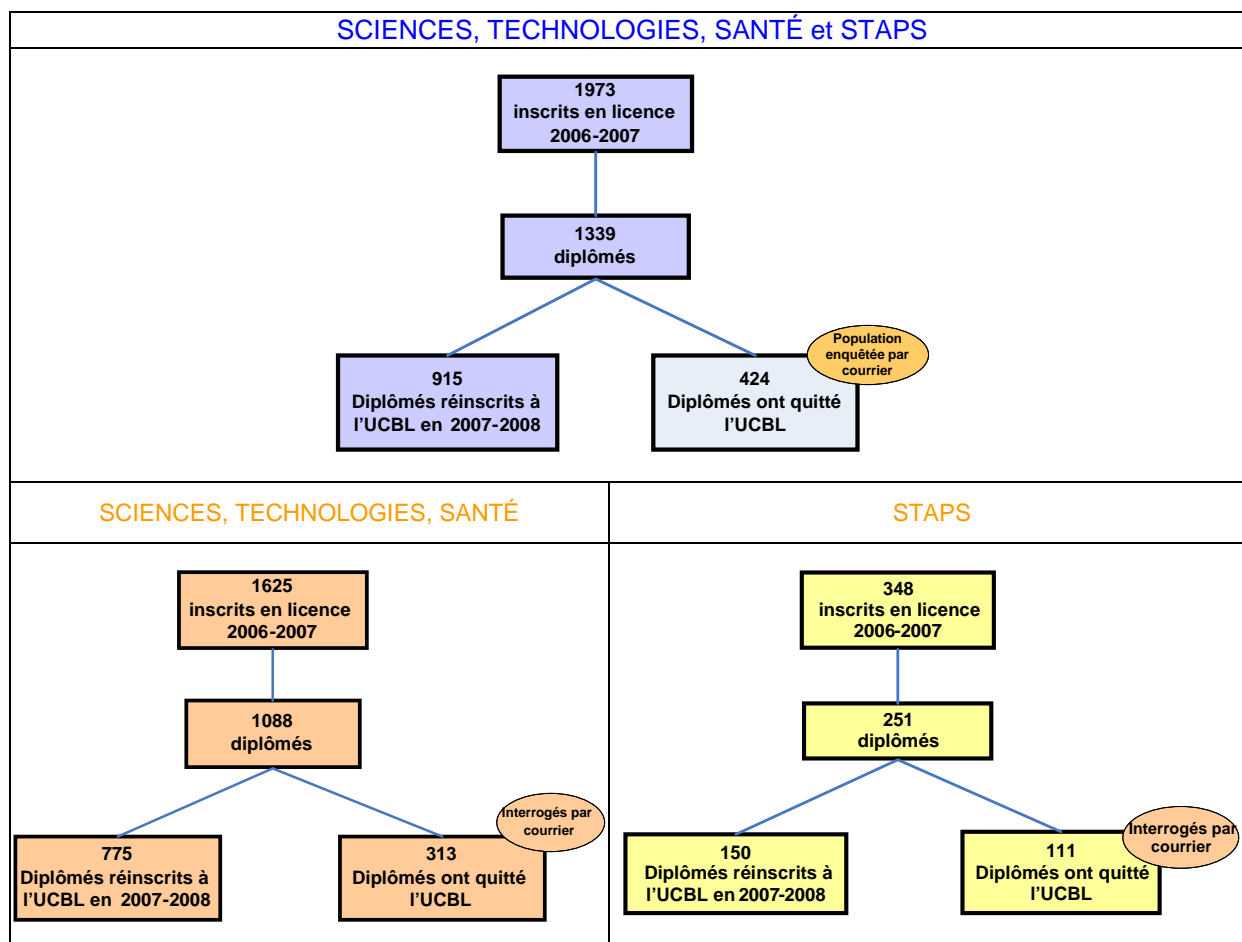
SCIENCES, TECHNOLOGIES, SANTÉ et STAPS

1973
inscrits en licence
2006-2007

1339
diplômés

915
Diplômés réinscrits à l'UCBL en 2007-2008

424
Diplômés ont quitté l'UCBL

Population enquêtée par courrier

SCIENCES, TECHNOLOGIES, SANTÉ

1625
inscrits en licence
2006-2007

1088
diplômés

775
Diplômés réinscrits à l'UCBL en 2007-2008

313
Diplômés ont quitté l'UCBL

Interrogés par courrier

STAPS

348
inscrits en licence
2006-2007

251
diplômés

150
Diplômés réinscrits à l'UCBL en 2007-2008

111
Diplômés ont quitté l'UCBL

Interrogés par courrier